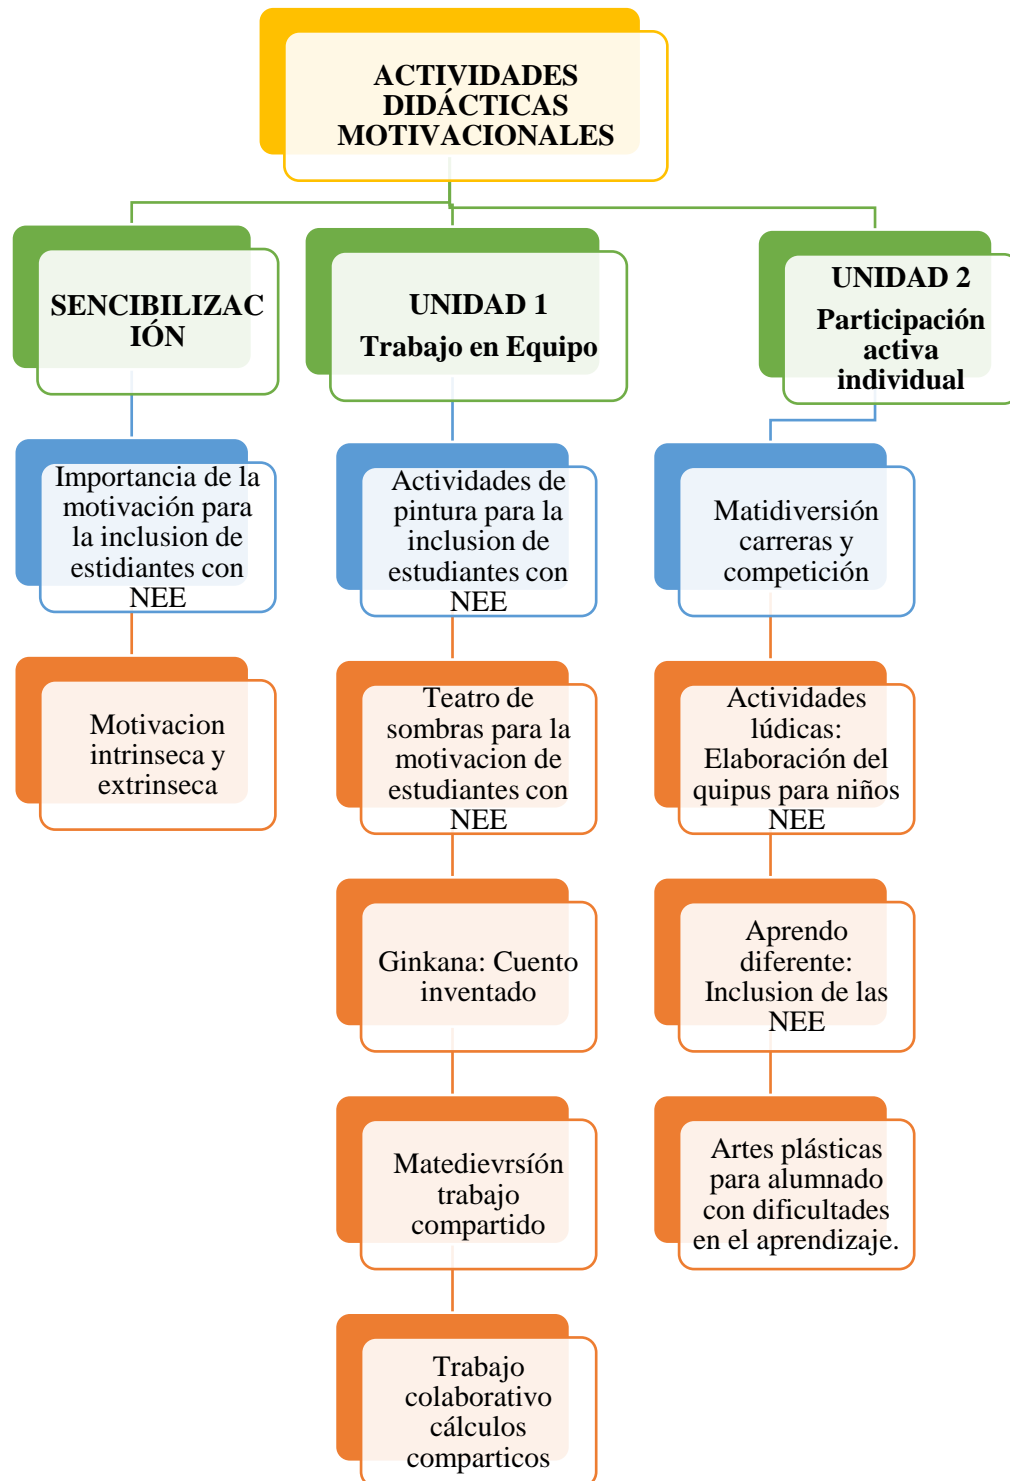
ACTIVIDADES DIDÁCTICAS MOTIVACIONALES

SENCIBILIZACIÓN

Importancia de la motivación para la inclusion de estidiantes con NEE

Motivacion intrinseca y extrinseca

UNIDAD 1
Trabajo en Equipo

Actividades de pintura para la inclusion de estudiantes con NEE

Teatro de sombras para la motivacion de estudiantes con NEE

Ginkana: Cuento inventado

Matedievrsíón trabajo compartido

Trabajo colaborativo cálculos comparticos

UNIDAD 2
Participación activa individual

Matidiversión carreras y competición

Actividades lúdicas: Elaboración del quipus para niños NEE

Aprendo diferente: Inclusion de las NEE

Artes plásticas para alumnado con dificultades en el aprendizaje.